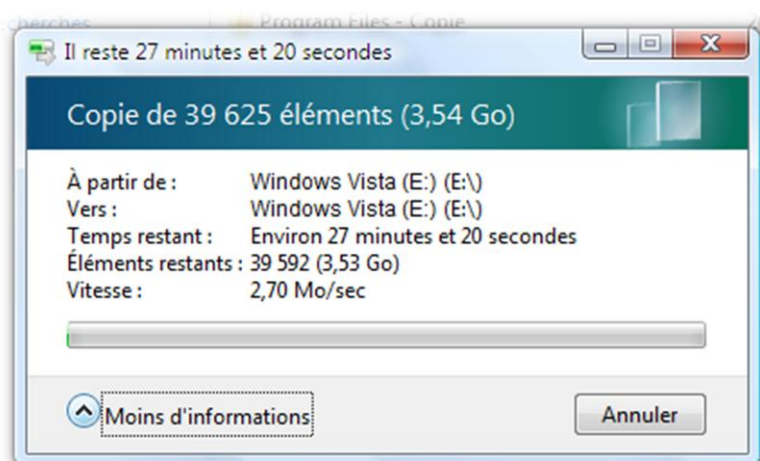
cherches | Program Files - Copie

Il reste 27 minutes et 20 secondes

Copie de 39 625 éléments (3,54 Go)

| | |
|---|---|
| À partir de : | Windows Vista (E:) (E:\) |
| Vers : | Windows Vista (E:) (E:\) |
| Temps restant : | Environ 27 minutes et 20 secondes |
| Éléments restants : | 39 592 (3,53 Go) |
| Vitesse : | 2,70 Mo/sec |

Moins d'informations

Annuler